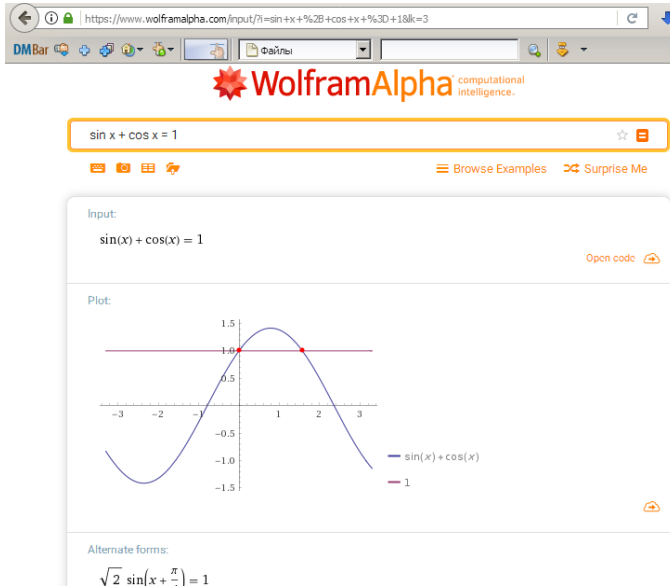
https://www.wolframalpha.com/input/?i=sin+x+%2B+cos+x+%3D+1&lk=3

DMBar

Файлы

WolframAlpha computational intelligence.

sin x + cos x = 1

Browse Examples

Surprise Me

Input:

$\sin(x) + \cos(x) = 1$

Open code

Plot:

1.5
1.0
0.5
-3
-2
-1
1
2
3
-0.5
-1.0
-1.5

$\sin(x) + \cos(x)$

1

Alternate forms:

$\sqrt{2}\,\sin\left(x + \frac{\pi}{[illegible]}\right) = 1$